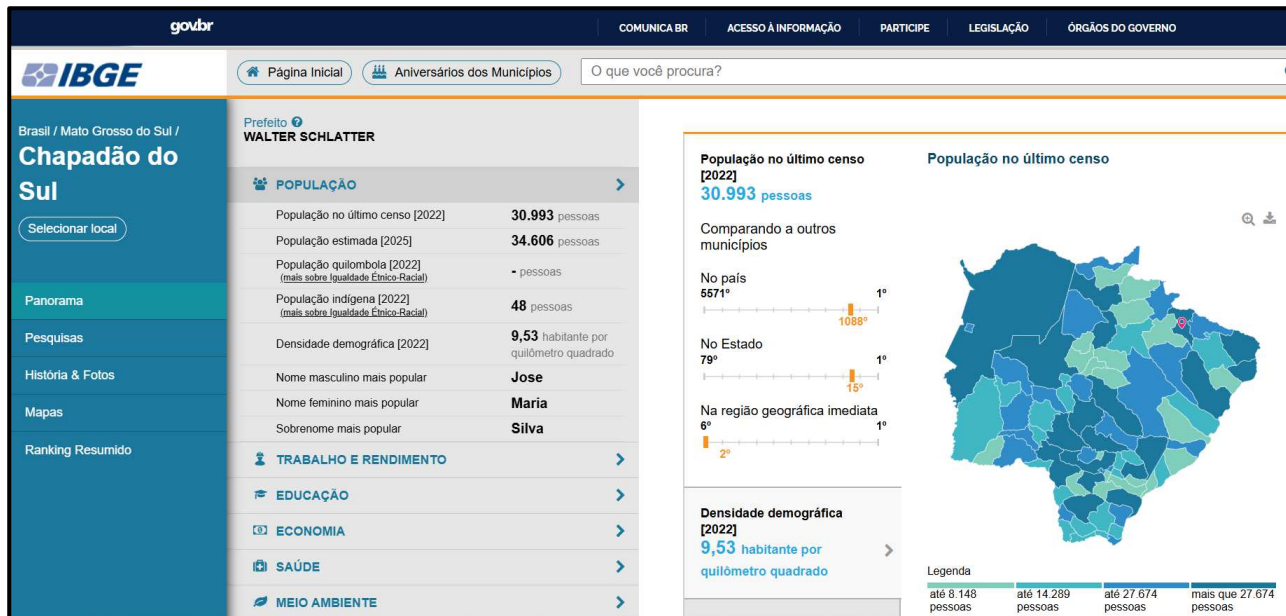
gov.br

COMUNICA BR ACESSO À INFORMAÇÃO PARTICIPE LEGISLAÇÃO ÓRGÃOS DO GOVERNO

IBGE

Página Inicial Aniversários dos Municípios O que você procura?

Brasil / Mato Grosso do Sul /
Chapadão do Sul

Selecionar local

Panorama
Pesquisas
História & Fotos
Mapas
Ranking Resumido

Prefeito
WALTER SCHLATTER

POPULAÇÃO

| | |
|---|---|
| População no último censo [2022] | 30.993 pessoas |
| População estimada [2025] | 34.606 pessoas |
| População quilombola [2022] (mais sobre Igualdade Étnico-Racial) | - pessoas |
| População indígena [2022] (mais sobre Igualdade Étnico-Racial) | 48 pessoas |
| Densidade demográfica [2022] | 9,53 habitante por quilômetro quadrado |
| Nome masculino mais popular | Jose |
| Nome feminino mais popular | Maria |
| Sobrenome mais popular | Silva |

TRABALHO E RENDIMENTO
EDUCAÇÃO
ECONOMIA
SAÚDE
MEIO AMBIENTE

População no último censo [2022]
30.993 pessoas

Comparando a outros municípios

No país
5571º 1º
1088º

No Estado
79º 1º
15º

Na região geográfica imediata
6º 1º
2º

Densidade demográfica [2022]
9,53 habitante por quilômetro quadrado

População no último censo

Legenda
até 8.148 pessoas
até 14.289 pessoas
até 27.674 pessoas
mais que 27.674 pessoas